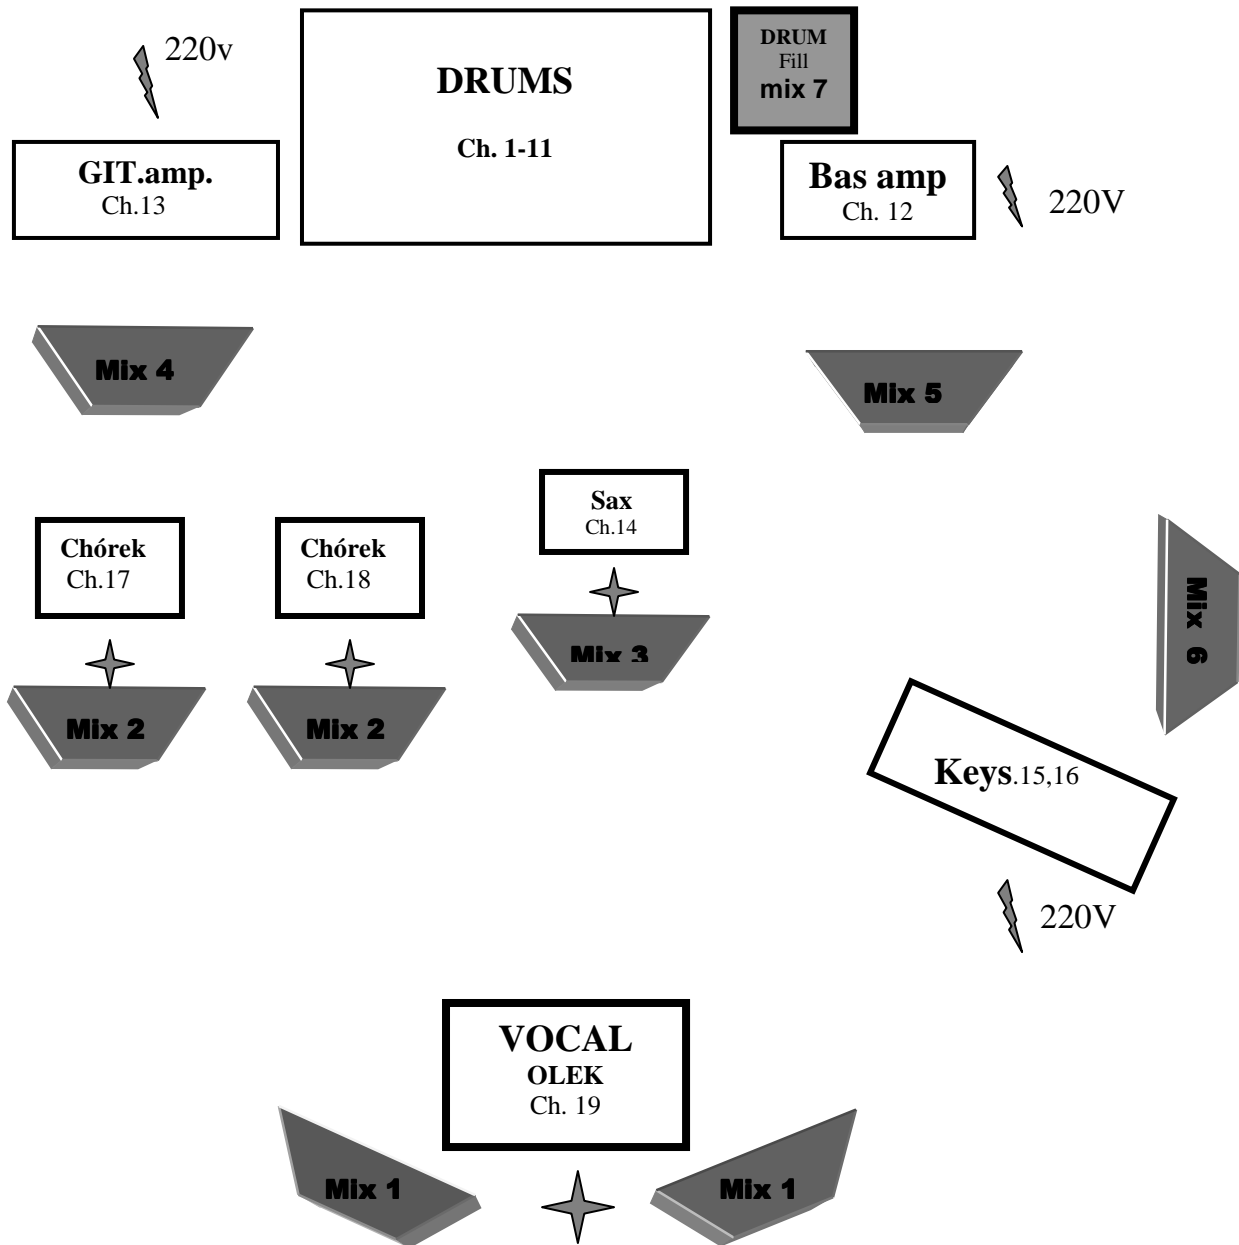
220v

DRUMS

Ch. 1-11

DRUM
Fill
mix 7

GIT.amp.
Ch.13

Bas amp
Ch. 12

220V

Mix 4

Mix 5

Sax
Ch.14

Chórek
Ch.17

Chórek
Ch.18

Mix 3

Mix 6

Mix 2

Mix 2

Keys.15,16

220V

VOCAL
OLEK
Ch. 19

Mix 1

Mix 1